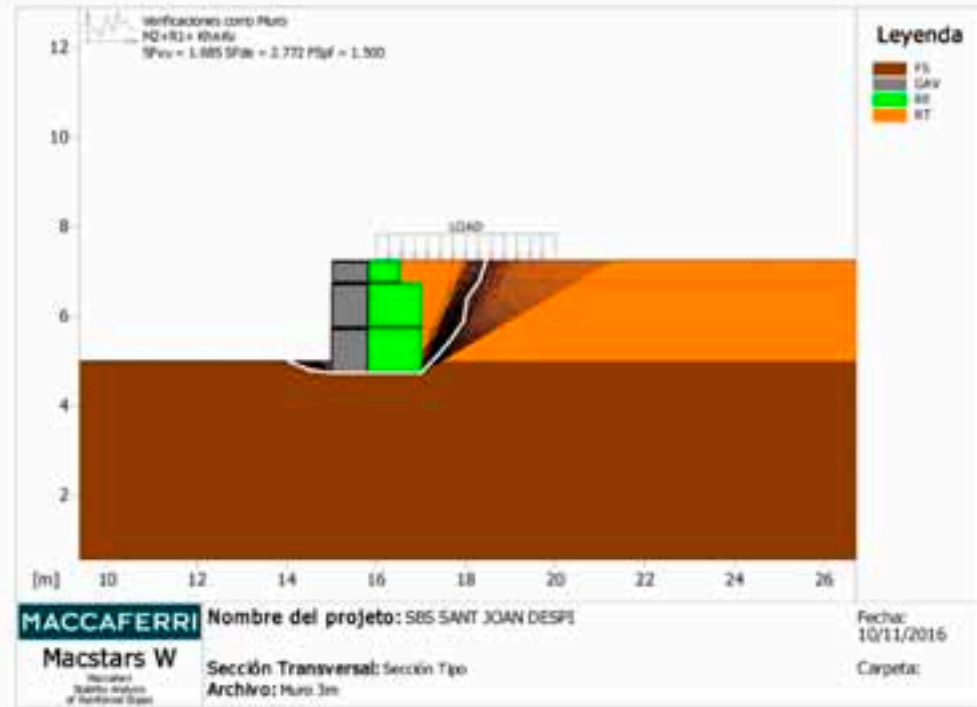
Verificaciones como Muro
M2+R1+ Kh+Kv
SFsv = 1.685 SFde = 2.772 FSpf = 1.500

Leyenda
FS
GAV
RE
RT

LOAD

12
10
8
6
4
2

[m] 10 12 14 16 18 20 22 24 26

MACCAFERRI
Macstars W
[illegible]

Nombre del projeto: SBS SANT JOAN DESPI
Sección Transversal: Sección Tipo
Archivo: Muro 3m

Fecha:
10/11/2016
Carpeta: